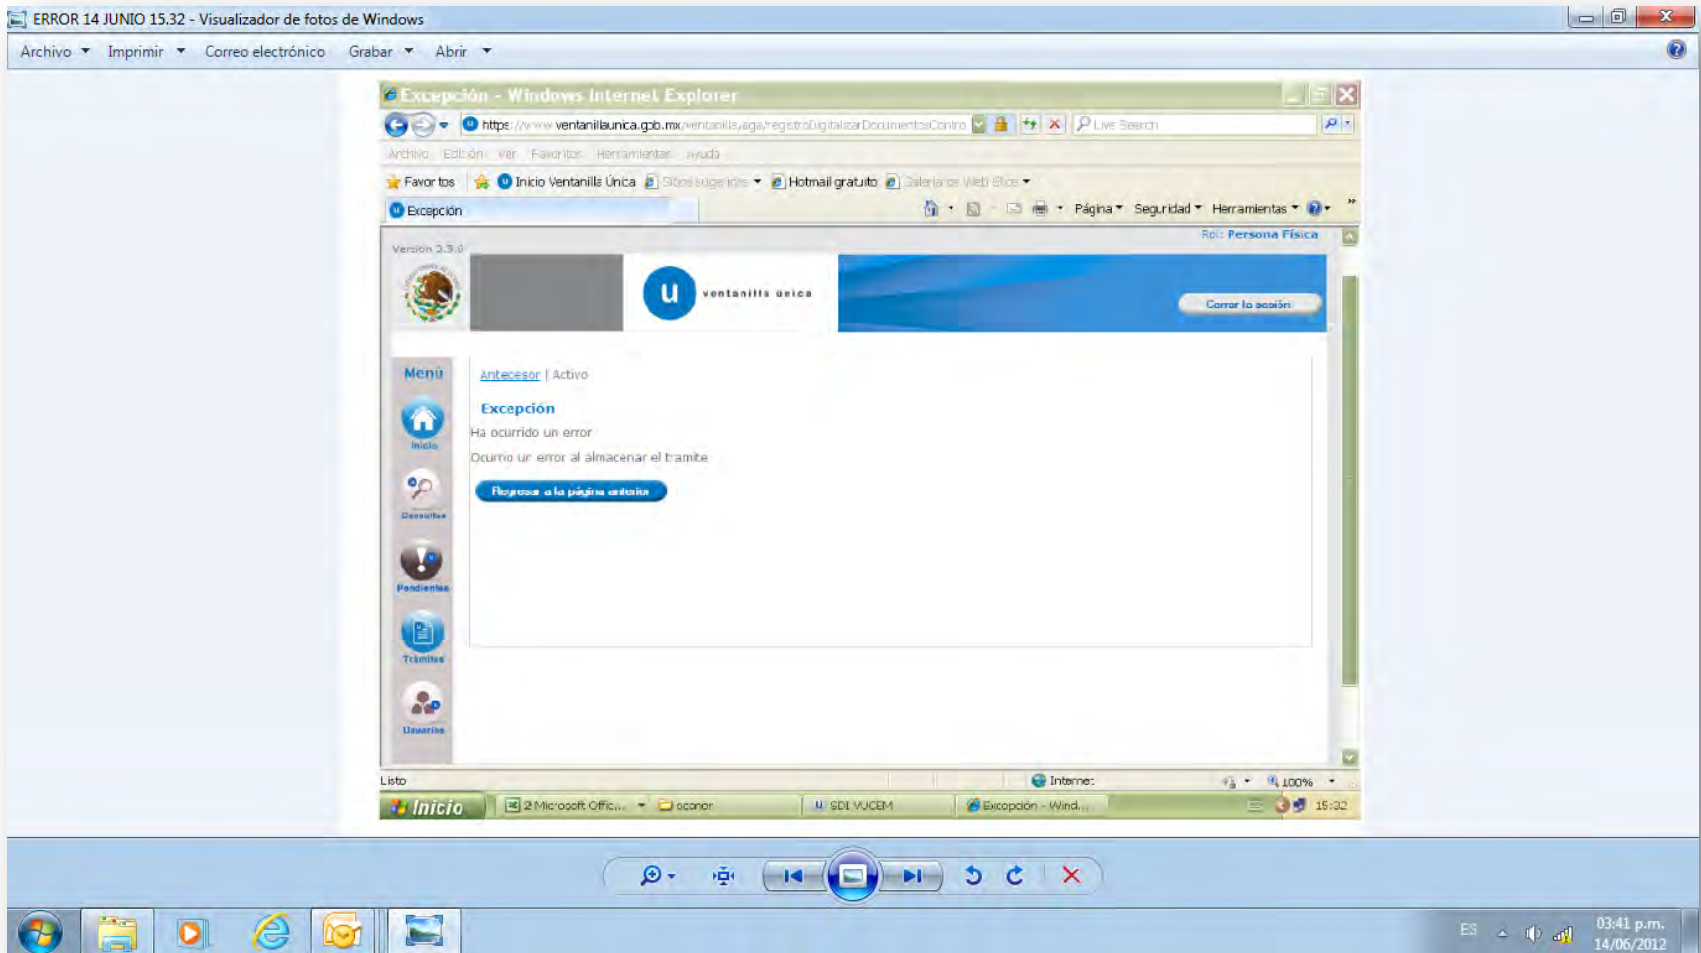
ERROR 14 JUNIO 15.32 - Visualizador de fotos de Windows

Archivo Imprimir Correo electrónico Grabar Abrir

Excepción - Windows Internet Explorer

https://www.ventanillaunica.gob.mx/ventanilla/aga/registroDigitalizarDocumentosContro

Live Search

Archivo Edición Ver Favoritos Herramientas Ayuda

Favoritos Inicio Ventanilla Única Sitios sugeridos Hotmail gratuito Galería de Web Slice

Excepción

Página Seguridad Herramientas

Versión 3.5.0

Rol: Persona Física

ventanilla única

Cerrar la sesión

Menú

Inicio

Consultas

Pendientes

Trámites

Usuarios

Antecesor | Activo

Excepción

Ha ocurrido un error

Ocurrio un error al almacenar el tramite

Regresar a la página anterior

Listo

Internet

100%

Inicio

2 Microsoft Offic...

oconor

SDI VUCEM

Excepción - Wind...

15:32

ES

03:41 p.m.
14/06/2012